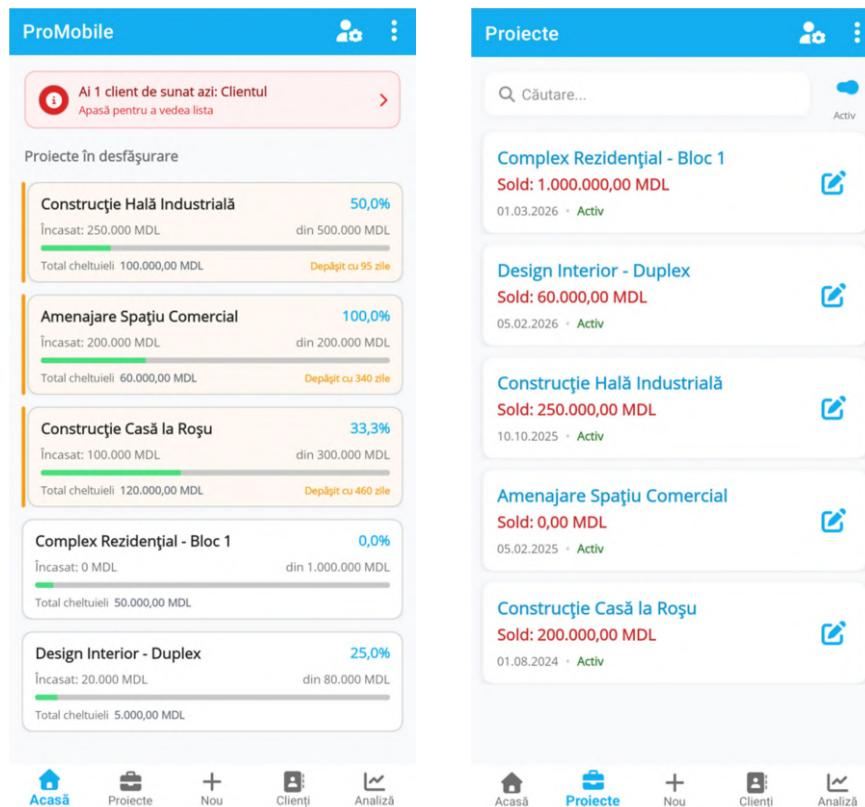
ProMobile

Ai 1 client de sunat azi: Clientul
Apasă pentru a vedea lista

Proiecte în desfăşurare

Construcţie Hală Industrială 50,0%
Încasat: 250.000 MDL din 500.000 MDL
Total cheltuieli 100.000,00 MDL Depăşit cu 95 zile

Amenajare Spaţiu Comercial 100,0%
Încasat: 200.000 MDL din 200.000 MDL
Total cheltuieli 60.000,00 MDL Depăşit cu 340 zile

Construcţie Casă la Roşu 33,3%
Încasat: 100.000 MDL din 300.000 MDL
Total cheltuieli 120.000,00 MDL Depăşit cu 460 zile

Complex Rezidenţial - Bloc 1 0,0%
Încasat: 0 MDL din 1.000.000 MDL
Total cheltuieli 50.000,00 MDL

Design Interior - Duplex 25,0%
Încasat: 20.000 MDL din 80.000 MDL
Total cheltuieli 5.000,00 MDL

Acasă Proiecte Nou Clienţi Analiză

Proiecte

Căutare...
Activ

Complex Rezidenţial - Bloc 1
Sold: 1.000.000,00 MDL
01.03.2026 • Activ

Design Interior - Duplex
Sold: 60.000,00 MDL
05.02.2026 • Activ

Construcţie Hală Industrială
Sold: 250.000,00 MDL
10.10.2025 • Activ

Amenajare Spaţiu Comercial
Sold: 0,00 MDL
05.02.2025 • Activ

Construcţie Casă la Roşu
Sold: 200.000,00 MDL
01.08.2024 • Activ

Acasă Proiecte Nou Clienţi Analiză